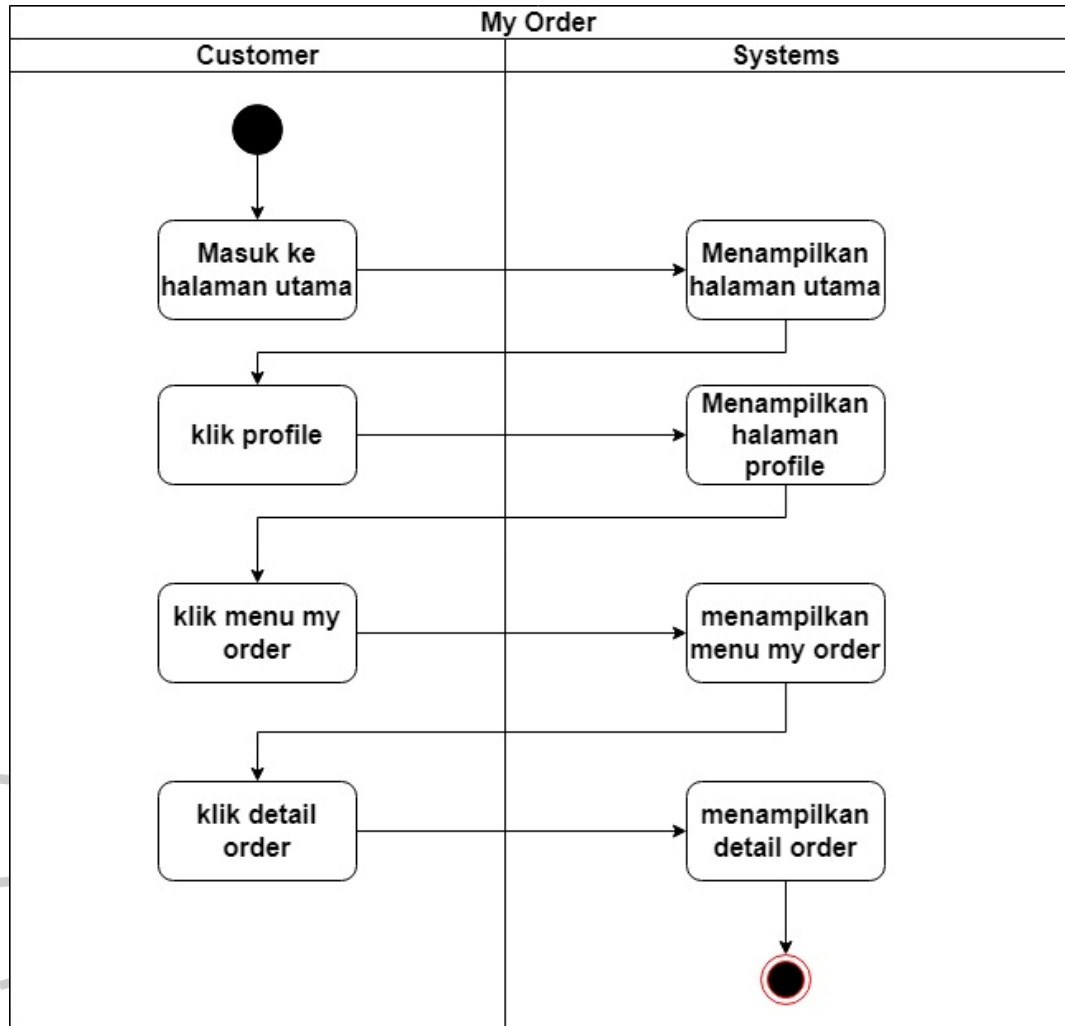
My Order

Customer

Systems

Masuk ke halaman utama

Menampilkan halaman utama

klik profile

Menampilkan halaman profile

klik menu my order

menampilkan menu my order

klik detail order

menampilkan detail order